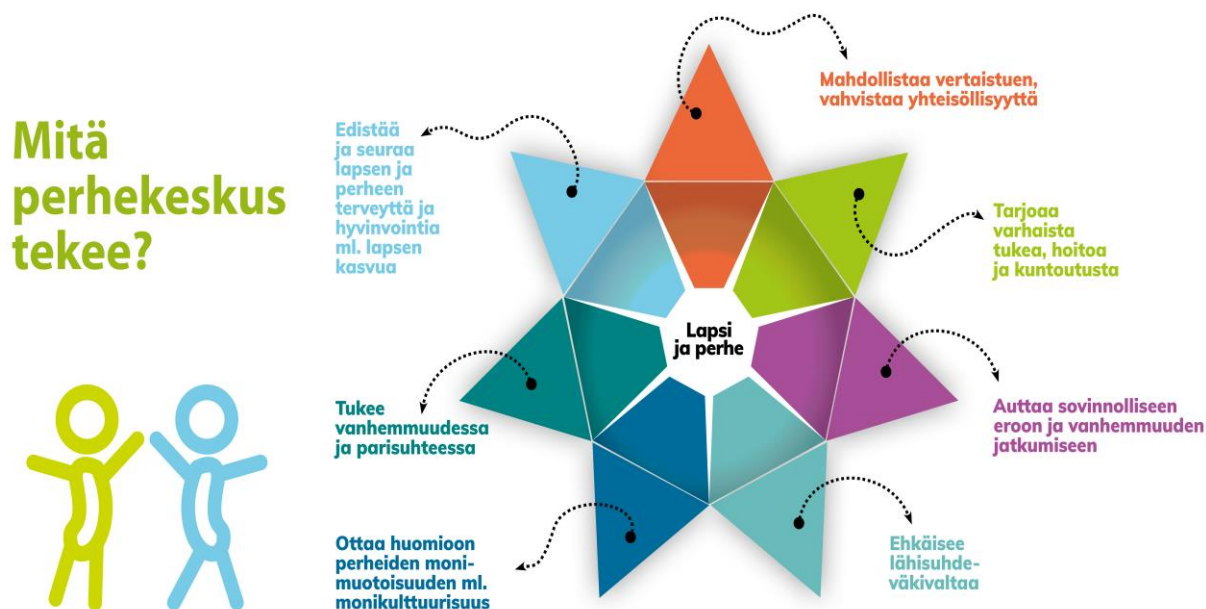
Mitä perhekeskus tekee?

Mahdollistaa vertaistuen, vahvistaa yhteisöllisyyttä

Edistää ja seuraa lapsen ja perheen terveyttä ja hyvinvointia ml. lapsen kasvua

Tarjoaa varhaista tukea, hoitoa ja kuntoutusta

Lapsi ja perhe

Tukee vanhemmuudessa ja parisuhteessa

Auttaa sovinnolliseen eroon ja vanhemmuuden jatkumiseen

Ottaa huomioon perheiden monimuotoisuuden ml. monikulttuurisuus

Ehkäisee lähisuhdeväkivaltaa